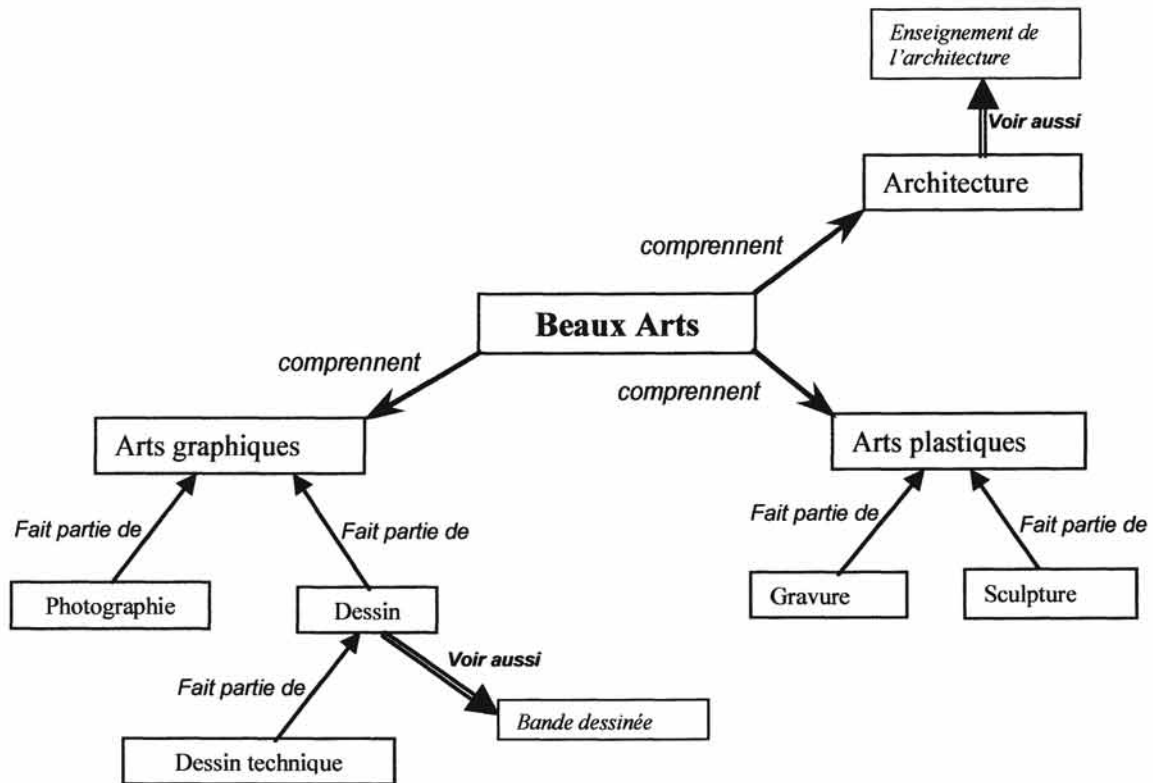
Enseignement de l'architecture

Voir aussi

Architecture

comprennent

Beaux Arts

comprennent

comprennent

Arts graphiques

Arts plastiques

Fait partie de

Fait partie de

Fait partie de

Fait partie de

Photographie

Dessin

Gravure

Sculpture

Voir aussi

Fait partie de

Bande dessinée

Dessin technique